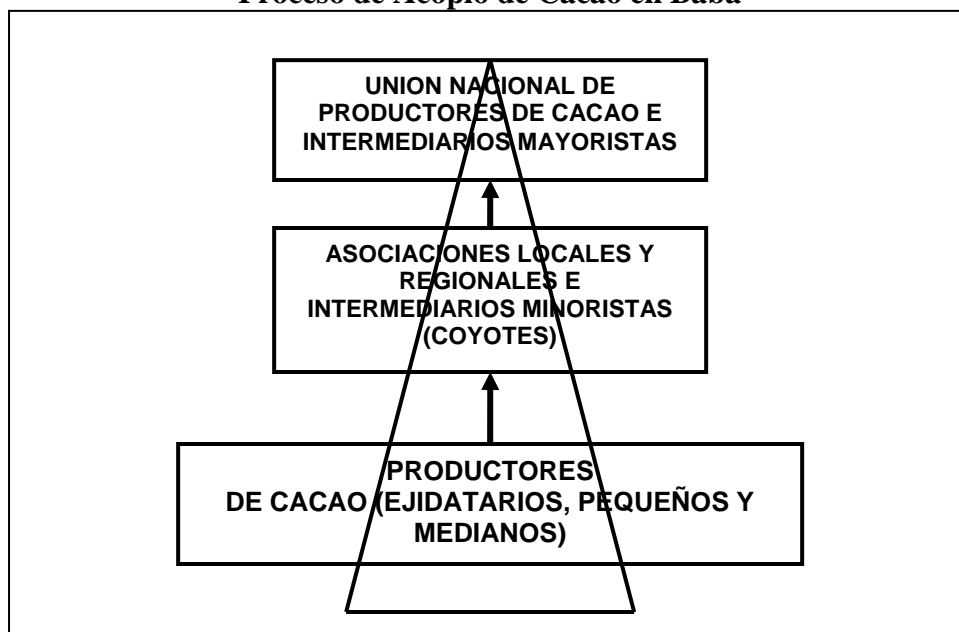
Proceso de Acopio de Cacao en Baba

UNION NACIONAL DE PRODUCTORES DE CACAO E INTERMEDIARIOS MAYORISTAS

ASOCIACIONES LOCALES Y REGIONALES E INTERMEDIARIOS MINORISTAS (COYOTES)

PRODUCTORES DE CACAO (EJIDATARIOS, PEQUEÑOS Y MEDIANOS)